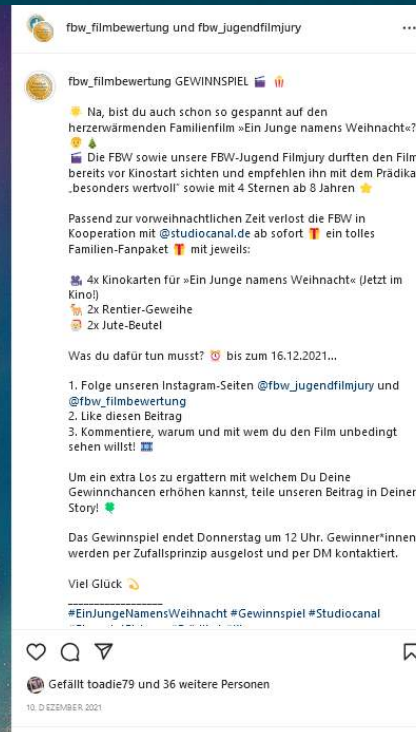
fbw_filmbewertung und fbw_jugendfilmjury ...

fbw_filmbewertung GEWINNSPIEL 🎬 🍿

☀️ Na, bist du auch schon so gespannt auf den herzerwärmenden Familienfilm »Ein Junge namens Weihnacht«? 😲 🎄
🎬 Die FBW sowie unsere FBW-Jugend Filmjury durften den Film bereits vor Kinostart sichten und empfehlen ihn mit dem Prädikat „besonders wertvoll" sowie mit 4 Sternen ab 8 Jahren ⭐

Passend zur vorweihnachtlichen Zeit verlost die FBW in Kooperation mit @studiocanal.de ab sofort 🎁 ein tolles Familien-Fanpaket 🎁 mit jeweils:

🎥 4x Kinokarten für »Ein Junge namens Weihnacht« (Jetzt im Kino!)
🦌 2x Rentier-Geweihe
👜 2x Jute-Beutel

Was du dafür tun musst? ⏰ bis zum 16.12.2021...

1. Folge unseren Instagram-Seiten @fbw_jugendfilmjury und @fbw_filmbewertung
2. Like diesen Beitrag
3. Kommentiere, warum und mit wem du den Film unbedingt sehen willst! 🎞️

Um ein extra Los zu ergattern mit welchem Du Deine Gewinnchancen erhöhen kannst, teile unseren Beitrag in Deiner Story! 🍀

Das Gewinnspiel endet Donnerstag um 12 Uhr. Gewinner*innen werden per Zufallsprinzip ausgelost und per DM kontaktiert.

Viel Glück 💫

_______________
#EinJungeNamensWeihnacht #Gewinnspiel #Studiocanal
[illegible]

Gefällt toadie79 und 36 weitere Personen

10. DEZEMBER 2021